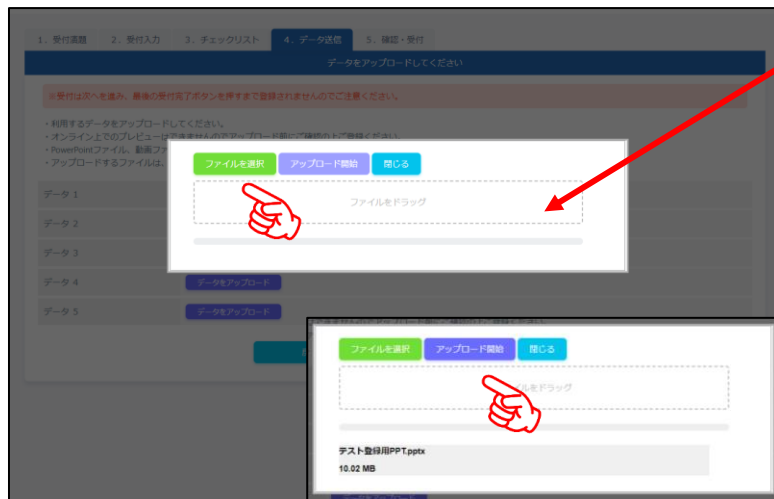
1．受付高層　2．受付入力　3．チェックリスト　4．データ送信　5．確認・受付

データをアップロードしてください

※受付は次へを進み、最後の受付完了ボタンを押すまで登録されませんのでご注意ください。

・利用するデータをアップロードしてください。
・オンライン上でのプレビューは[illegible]アップロード前にご確認の上ご登録ください。
・PowerPointファイル、動画ファ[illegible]
・アップロードするファイルは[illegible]

データ 1
データ 2
データ 3
データ 4　データをアップロード
データ 5　データをアップロード

ファイルを選択　アップロード開始　閉じる

ファイルをドラッグ

ファイルを選択　アップロード開始　閉じる

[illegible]ルをドラッグ

テスト登録用PPT.pptx
10.02 MB